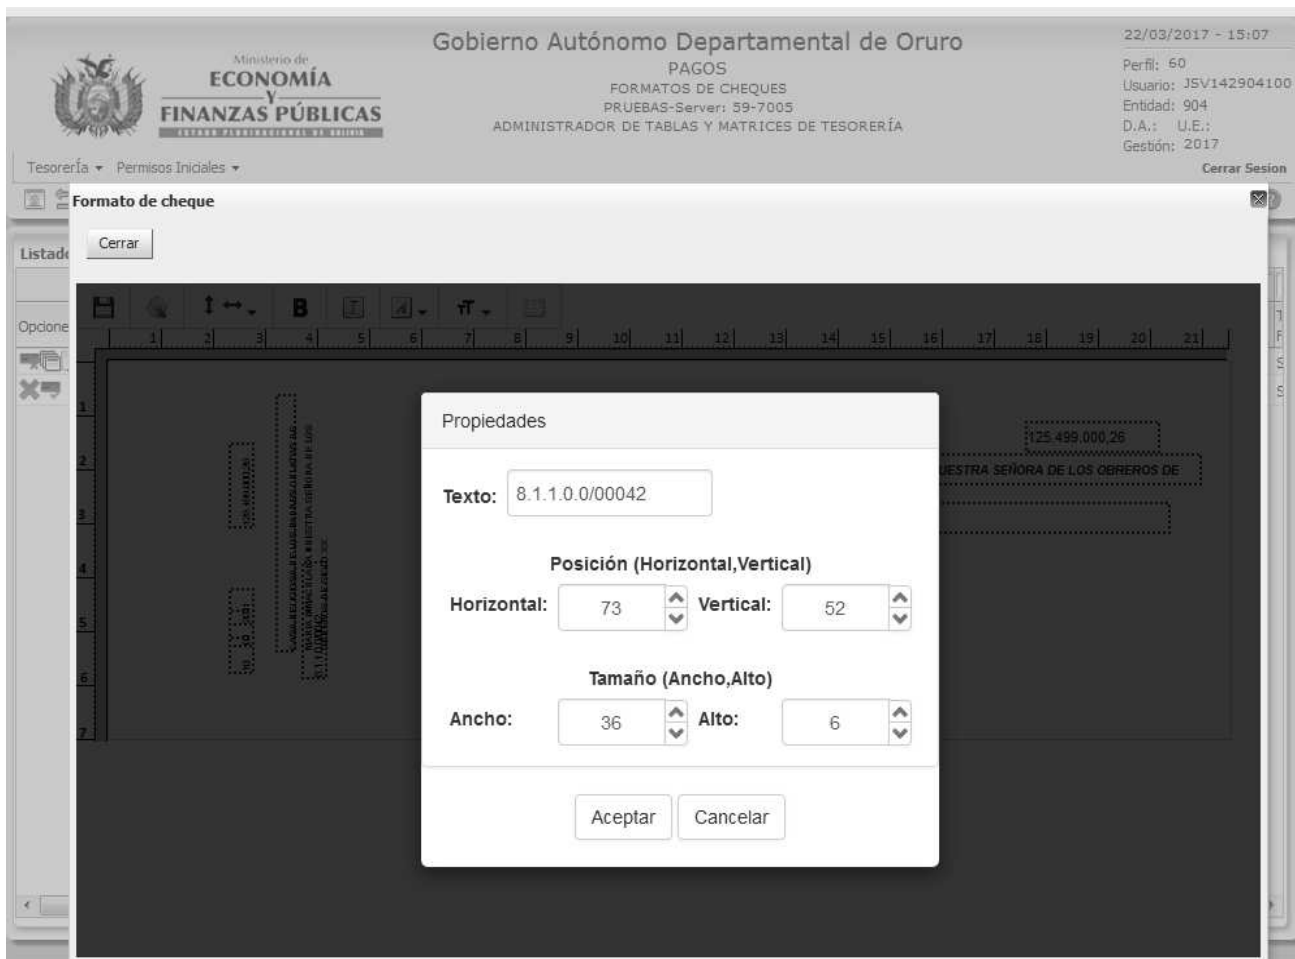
Ministerio de
ECONOMÍA
Y
FINANZAS PÚBLICAS
ESTADO PLURINACIONAL DE BOLIVIA

Gobierno Autónomo Departamental de Oruro
PAGOS
FORMATOS DE CHEQUES
PRUEBAS-Server: 59-7005
ADMINISTRADOR DE TABLAS Y MATRICES DE TESORERÍA

22/03/2017 - 15:07
Perfil: 60
Usuario: JSV142904100
Entidad: 904
D.A.: U.E.:
Gestión: 2017
Cerrar Sesion

Tesorería ▾ Permisos Iniciales ▾

Formato de cheque

Cerrar

Listad
Opcione

1 2 3 4 5 6 7 8 9 10 11 12 13 14 15 16 17 18 19 20 21

1
2
3
4
5
6
7

125.499.000,26
UESTRA SEÑORA DE LOS OBREROS DE

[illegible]

Propiedades

Texto: 8.1.1.0.0/00042

Posición (Horizontal,Vertical)

Horizontal: 73 Vertical: 52

Tamaño (Ancho,Alto)

Ancho: 36 Alto: 6

Aceptar Cancelar